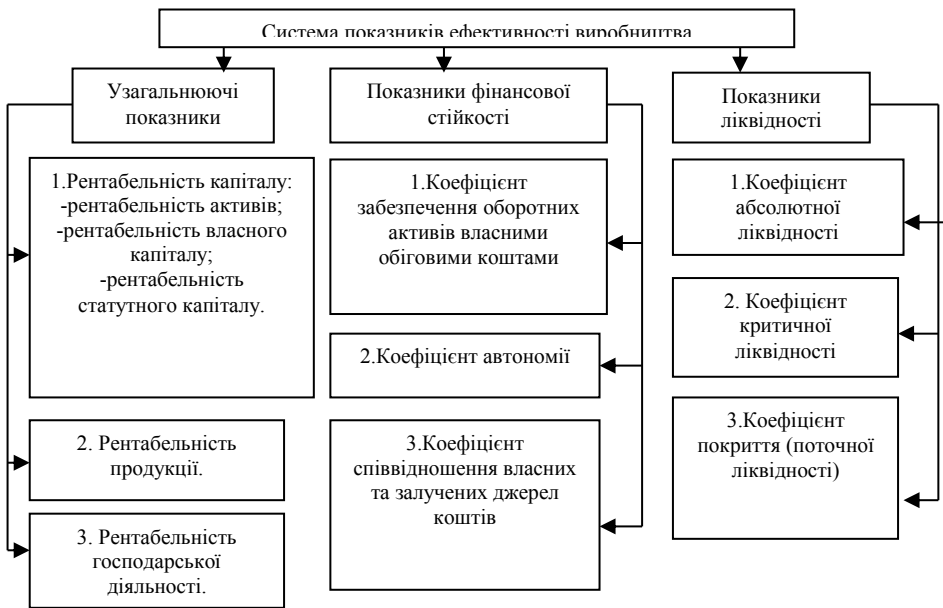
Система показників ефективності виробництва

Узагальнюючі показники

1.Рентабельність капіталу:
-рентабельність активів;
-рентабельність власного капіталу;
-рентабельність статутного капіталу.

2. Рентабельність продукції.

3. Рентабельність господарської діяльності.

Показники фінансової стійкості

1.Коефіцієнт забезпечення оборотних активів власними обіговими коштами

2.Коефіцієнт автономії

3.Коефіцієнт співвідношення власних та залучених джерел коштів

Показники ліквідності

1.Коефіцієнт абсолютної ліквідності

2. Коефіцієнт критичної ліквідності

3.Коефіцієнт покриття (поточної ліквідності)